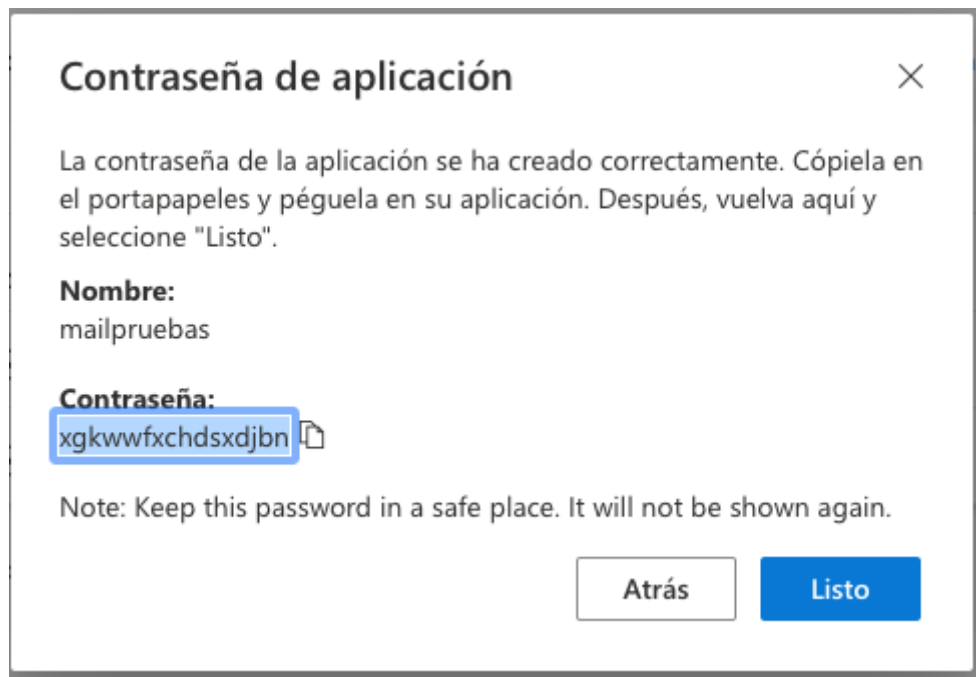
Contraseña de aplicación

×

La contraseña de la aplicación se ha creado correctamente. Cópiela en el portapapeles y péguela en su aplicación. Después, vuelva aquí y seleccione "Listo".

Nombre:
mailpruebas

Contraseña:
xgkwwfxchdsxdjbn

Note: Keep this password in a safe place. It will not be shown again.

Atrás

Listo